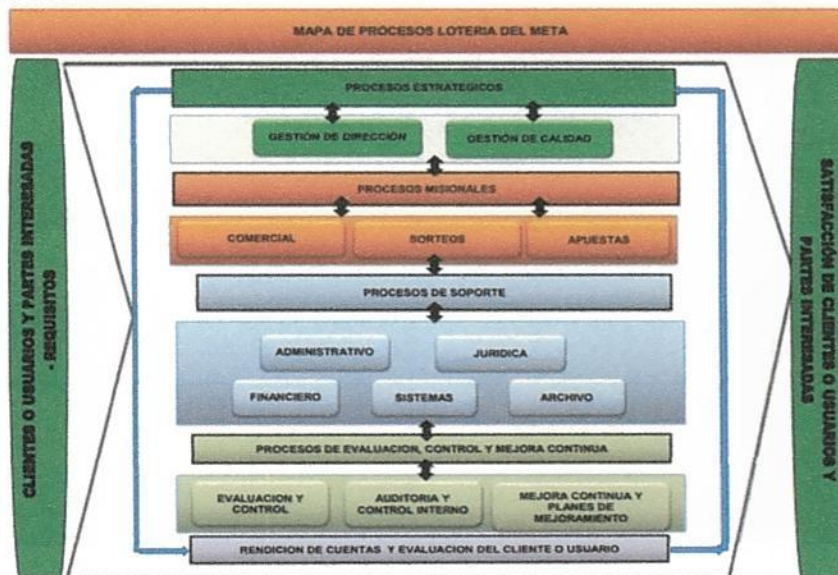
MAPA DE PROCESOS LOTERIA DEL META

CLIENTES O USUARIOS Y PARTES INTERESADAS - REQUISITOS

PROCESOS ESTRATEGICOS

GESTIÓN DE DIRECCIÓN

GESTIÓN DE CALIDAD

PROCESOS MISIONALES

COMERCIAL

SORTEOS

APUESTAS

PROCESOS DE SOPORTE

ADMINISTRATIVO

JURIDICA

FINANCIERO

SISTEMAS

ARCHIVO

PROCESOS DE EVALUACION, CONTROL Y MEJORA CONTINUA

EVALUACION Y CONTROL

AUDITORIA Y CONTROL INTERNO

MEJORA CONTINUA Y PLANES DE MEJORAMIENTO

RENDICION DE CUENTAS Y EVALUACION DEL CLIENTE O USUARIO

SATISFACCIÓN DE CLIENTES O USUARIOS Y PARTES INTERESADAS